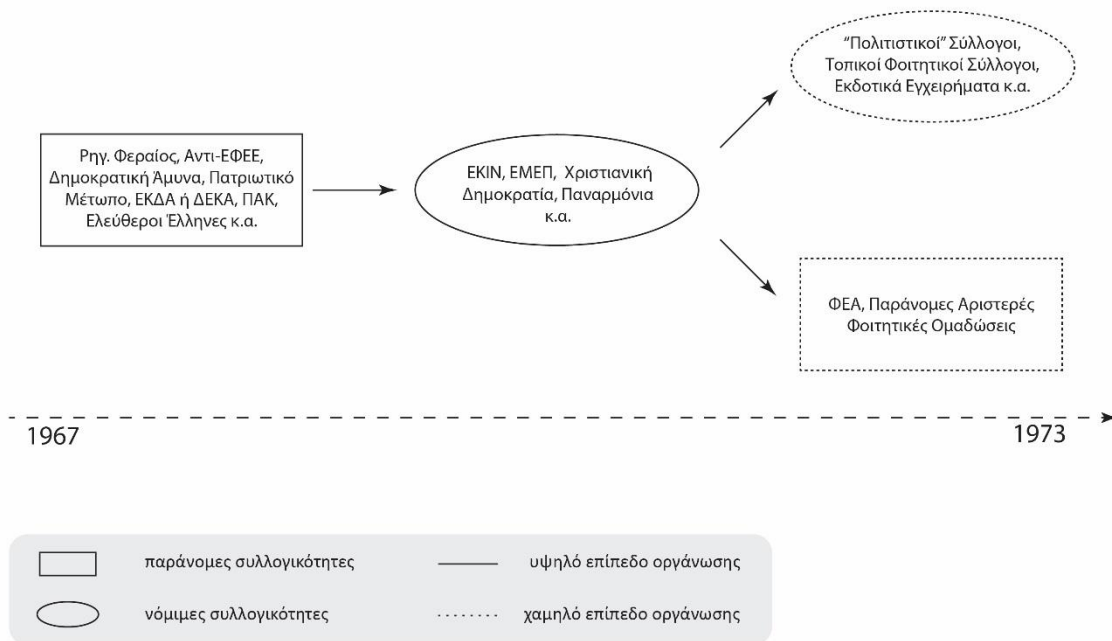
Ρηγ. Φεραίος, Αντι-ΕΦΕΕ, Δημοκρατική Άμυνα, Πατριωτικό Μέτωπο, ΕΚΔΑ ή ΔΕΚΑ, ΠΑΚ, Ελεύθεροι Έλληνες κ.α.

ΕΚΙΝ, ΕΜΕΠ, Χριστιανική Δημοκρατία, Παναρμόνια κ.α.

"Πολιτιστικοί" Σύλλογοι, Τοπικοί Φοιτητικοί Σύλλογοι, Εκδοτικά Εγχειρήματα κ.α.

ΦΕΑ, Παράνομες Αριστερές Φοιτητικές Ομαδώσεις

1967

1973

παράνομες συλλογικότητες

υψηλό επίπεδο οργάνωσης

νόμιμες συλλογικότητες

χαμηλό επίπεδο οργάνωσης